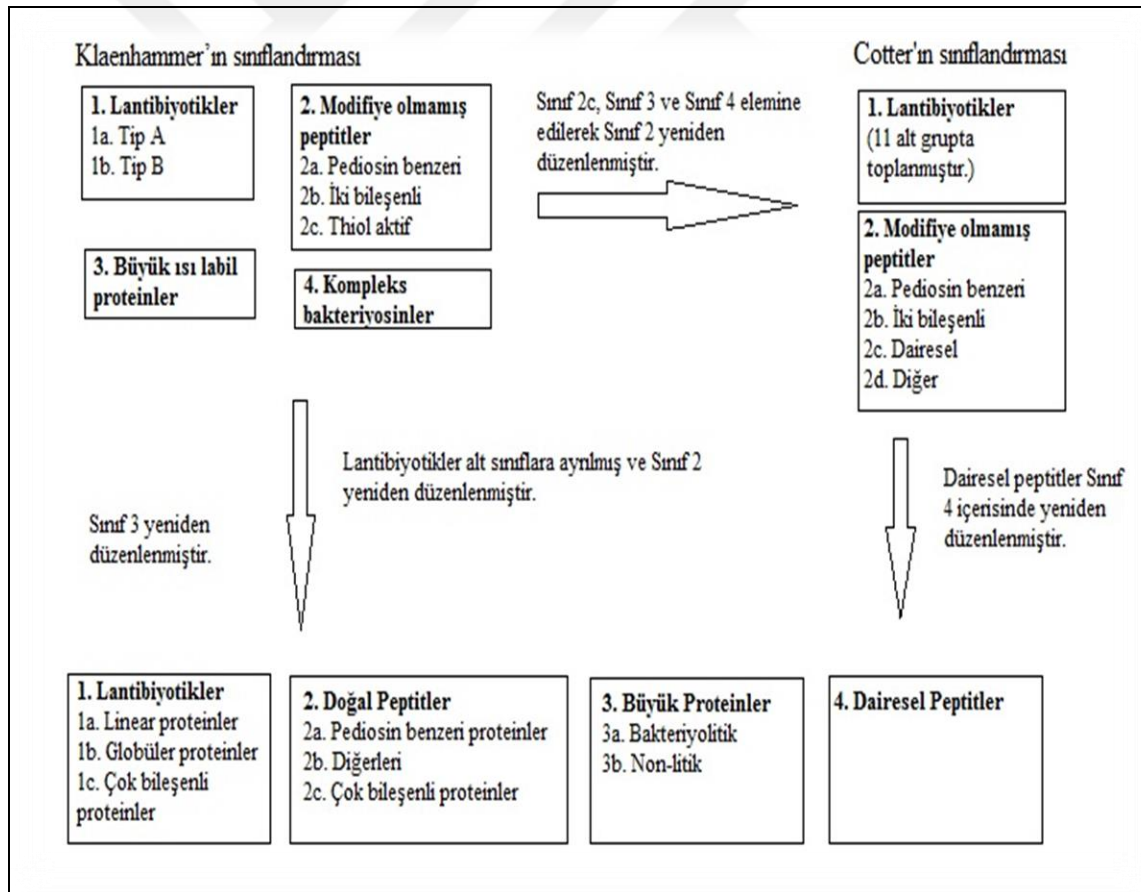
Klaenhammer'ın sınıflandırması

Cotter'ın sınıflandırması

**1. Lantibiyotikler**
1a. Tip A
1b. Tip B

**2. Modifiye olmamış peptitler**
2a. Pediosin benzeri
2b. İki bileşenli
2c. Thiol aktif

**3. Büyük ısı labil proteinler**

**4. Kompleks bakteriyosinler**

Sınıf 2c, Sınıf 3 ve Sınıf 4 elemine edilerek Sınıf 2 yeniden düzenlenmiştir.

**1. Lantibiyotikler**
(11 alt grupta toplanmıştır.)

**2. Modifiye olmamış peptitler**
2a. Pediosin benzeri
2b. İki bileşenli
2c. Dairesel
2d. Diğer

Sınıf 3 yeniden düzenlenmiştir.

Lantibiyotikler alt sınıflara ayrılmış ve Sınıf 2 yeniden düzenlenmiştir.

Dairesel peptitler Sınıf 4 içerisinde yeniden düzenlenmiştir.

**1. Lantibiyotikler**
1a. Linear proteinler
1b. Globüler proteinler
1c. Çok bileşenli proteinler

**2. Doğal Peptitler**
2a. Pediosin benzeri proteinler
2b. Diğerleri
2c. Çok bileşenli proteinler

**3. Büyük Proteinler**
3a. Bakteriyolitik
3b. Non-litik

**4. Dairesel Peptitler**